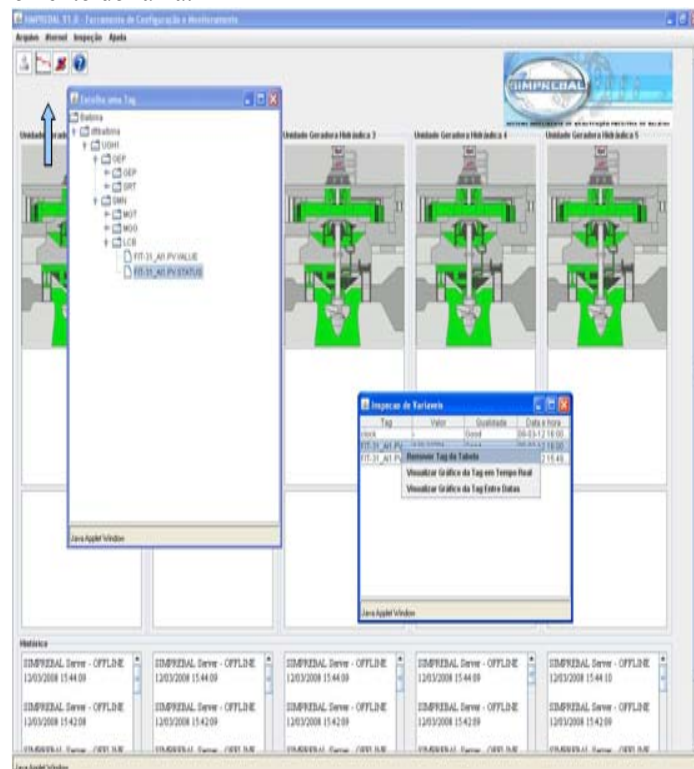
SIMPREBAL V1.0 - Ferramenta de Configuração e Monitoramento

Arquivo Alarmes Inspeção Ajuda

SIMPREBAL

Escolha uma Tag

Balbina
dBalbina
UGH1
OEP
GEP
SRT
SMN
MOT
MGG
LCB
FIT-31_A01.PV.VALUE
FIT-31_A01.PV.STATUS

Java Applet Window

Unidade Geradora Hidráulica 3

Unidade Geradora Hidráulica 4

Unidade Geradora Hidráulica 5

Inspeção de Variáveis

| Tag | Valor | Qualidade | Data e hora |
|---|---|---|---|
| clock | | Good | 09-03-12 16:00 |
| FIT-31_A01.PV | | | 16:00 |
| FIT-31_A01.PV | | | 15:48 |

Remover Tag da Tabela
Visualizar Gráfico da Tag em Tempo Real
Visualizar Gráfico da Tag Entre Datas

Java Applet Window

Histórico

SIMPREBAL Server - OFFLINE
12/03/2008 15:44:09

SIMPREBAL Server - OFFLINE
12/03/2008 15:42:08

SIMPREBAL Server - OFFLINE
12/03/2008 15:44:09

SIMPREBAL Server - OFFLINE
12/03/2008 15:42:09

SIMPREBAL Server - OFFLINE
12/03/2008 15:44:09

SIMPREBAL Server - OFFLINE
12/03/2008 15:42:09

SIMPREBAL Server - OFFLINE
12/03/2008 15:44:09

SIMPREBAL Server - OFFLINE
12/03/2008 15:42:09

SIMPREBAL Server - OFFLINE
12/03/2008 15:44:10

SIMPREBAL Server - OFFLINE
12/03/2008 15:42:09

Java Applet Window